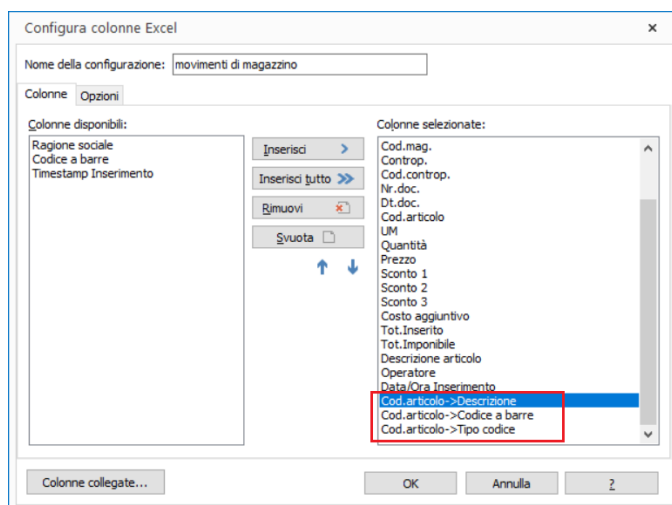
Configura colonne Excel
×

Nome della configurazione: movimenti di magazzino

Colonne
Opzioni

Colonne disponibili:
Ragione sociale
Codice a barre
Timestamp Inserimento

Inserisci
Inserisci tutto
Rimuovi
Svuota

Colonne selezionate:
Cod.mag.
Controp.
Cod.controp.
Nr.doc.
Dt.doc.
Cod.articolo
UM
Quantità
Prezzo
Sconto 1
Sconto 2
Sconto 3
Costo aggiuntivo
Tot.Inserito
Tot.Imponibile
Descrizione articolo
Operatore
Data/Ora Inserimento
Cod.articolo->Descrizione
Cod.articolo->Codice a barre
Cod.articolo->Tipo codice

Colonne collegate...
OK
Annulla
?